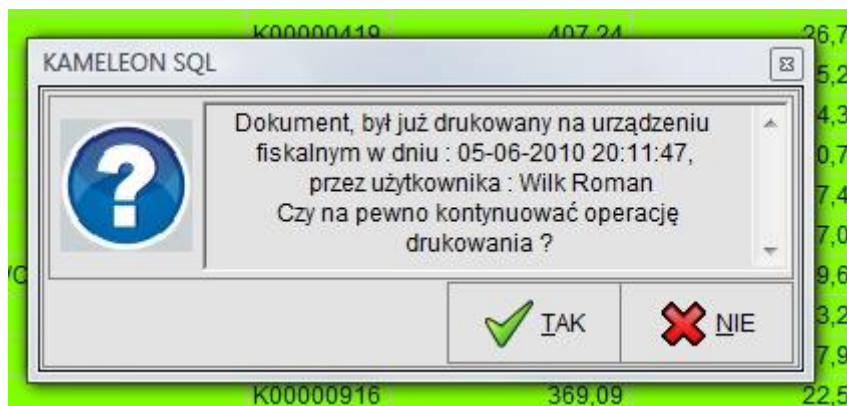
K00000419 407,24 26,7

KAMELEON SQL

Dokument, był już drukowany na urządzeniu fiskalnym w dniu : 05-06-2010 20:11:47, przez użytkownika : Wilk Roman
Czy na pewno kontynuować operację drukowania ?

TAK
NIE

5,2
4,3
0,7
7,4
7,0
9,6
3,2
7,9

K00000916 369,09 22,5